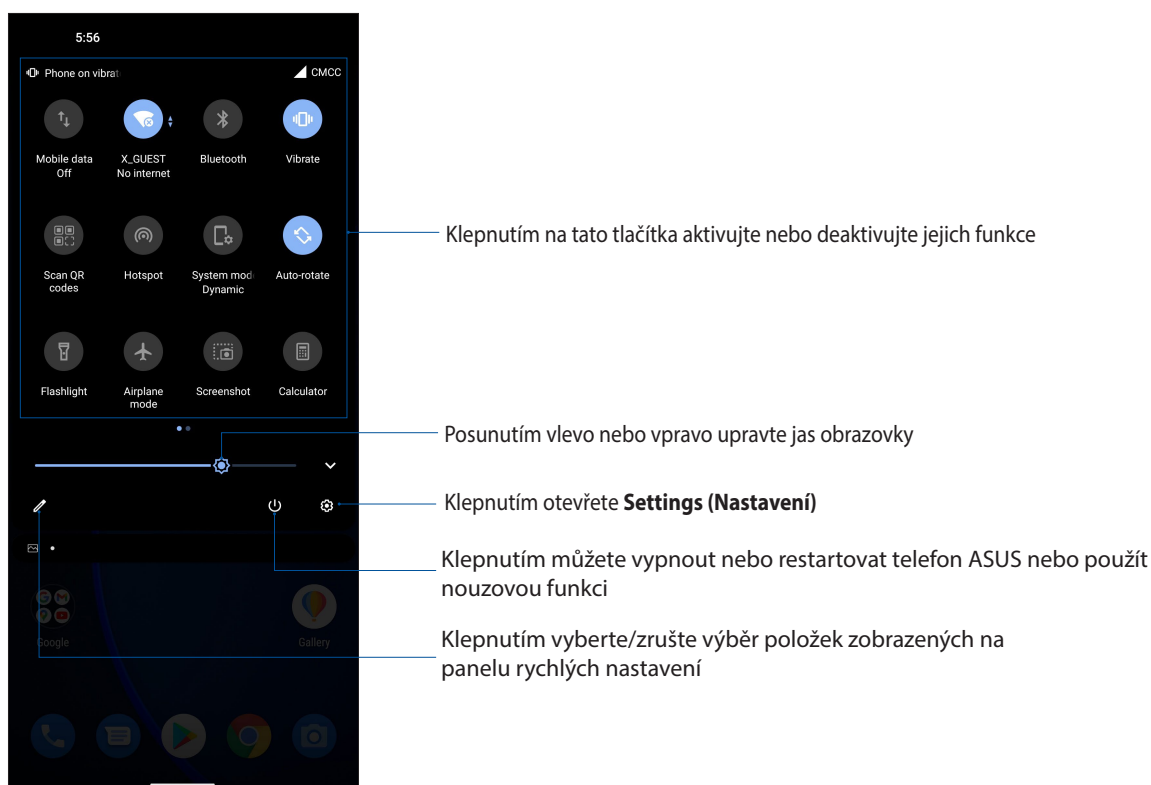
5:56

Phone on vibrat

CMCC

Mobile data Off

X_GUEST No internet

Bluetooth

Vibrate

Scan QR codes

Hotspot

System mode Dynamic

Auto-rotate

Flashlight

Airplane mode

Screenshot

Calculator

Google

Gallery

Klepnutím na tato tlačítka aktivujte nebo deaktivujte jejich funkce

Posunutím vlevo nebo vpravo upravte jas obrazovky

Klepnutím otevřete **Settings (Nastavení)**

Klepnutím můžete vypnout nebo restartovat telefon ASUS nebo použít nouzovou funkci

Klepnutím vyberte/zrušte výběr položek zobrazených na panelu rychlých nastavení